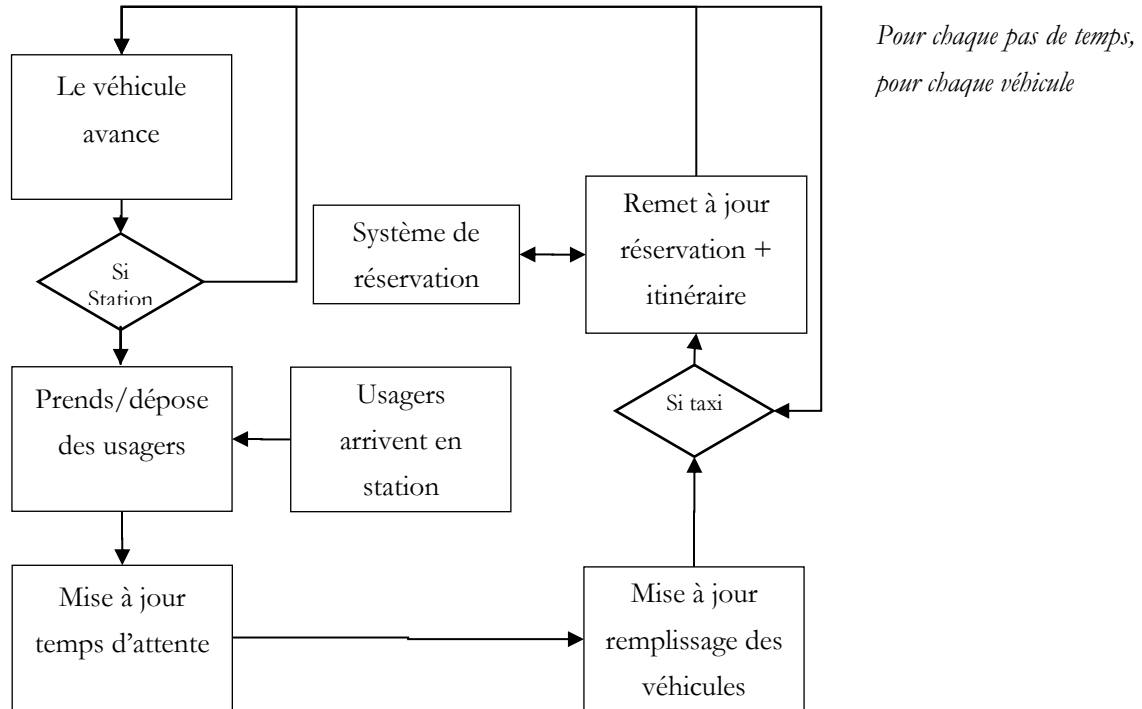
Pour chaque pas de temps, pour chaque véhicule

Le véhicule avance

Si Station

Système de réservation

Remet à jour réservation + itinéraire

Prends/dépose des usagers

Usagers arrivent en station

Si taxi

Mise à jour temps d'attente

Mise à jour remplissage des véhicules